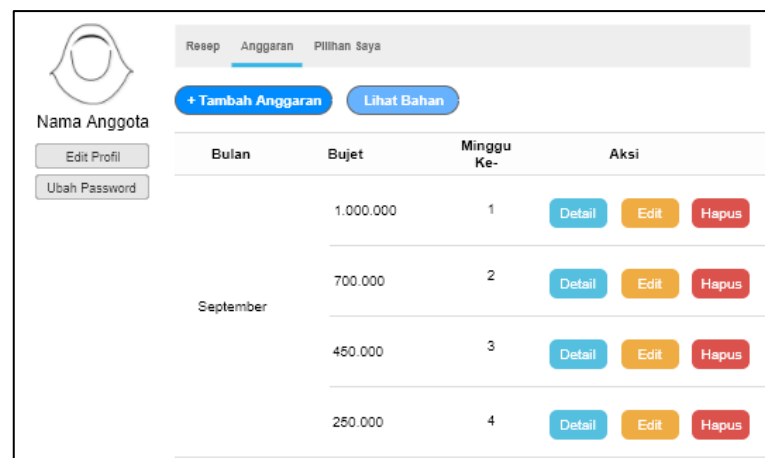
Nama Anggota

Edit Profil

Ubah Password

Resep Anggaran Pilihan Saya

+ Tambah Anggaran

Lihat Bahan

| Bulan | Bujet | Minggu Ke- | Aksi |
|---|---|---|---|
| September | 1.000.000 | 1 | Detail Edit Hapus |
| | 700.000 | 2 | Detail Edit Hapus |
| | 450.000 | 3 | Detail Edit Hapus |
| | 250.000 | 4 | Detail Edit Hapus |